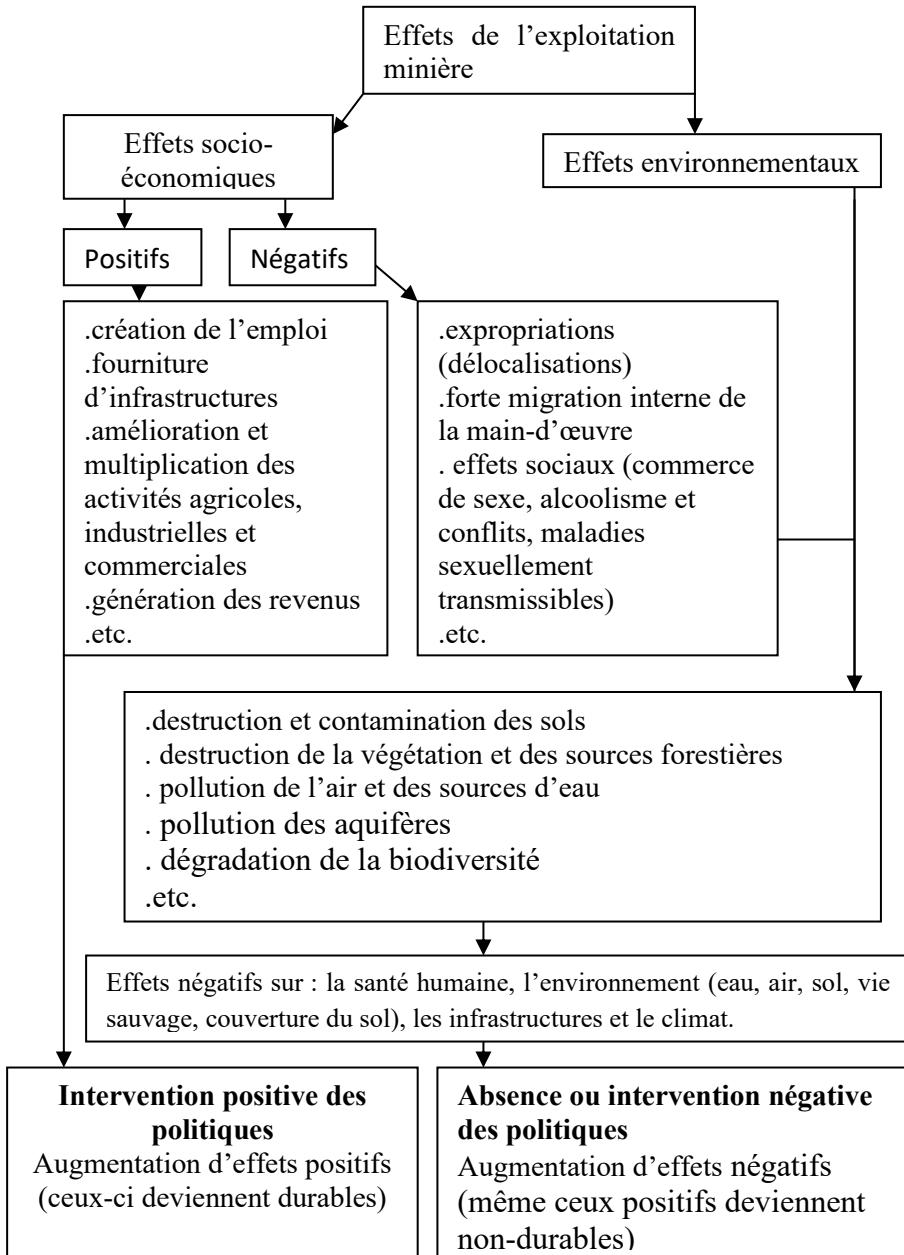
Effets de l'exploitation minière

Effets socio-économiques

Effets environnementaux

Positifs

Négatifs

.création de l'emploi
.fourniture d'infrastructures
.amélioration et multiplication des activités agricoles, industrielles et commerciales
.génération des revenus
.etc.

.expropriations (délocalisations)
.forte migration interne de la main-d'œuvre
. effets sociaux (commerce de sexe, alcoolisme et conflits, maladies sexuellement transmissibles)
.etc.

.destruction et contamination des sols
. destruction de la végétation et des sources forestières
. pollution de l'air et des sources d'eau
. pollution des aquifères
. dégradation de la biodiversité
.etc.

Effets négatifs sur : la santé humaine, l'environnement (eau, air, sol, vie sauvage, couverture du sol), les infrastructures et le climat.

**Intervention positive des politiques**
Augmentation d'effets positifs (ceux-ci deviennent durables)

**Absence ou intervention négative des politiques**
Augmentation d'effets négatifs (même ceux positifs deviennent non-durables)